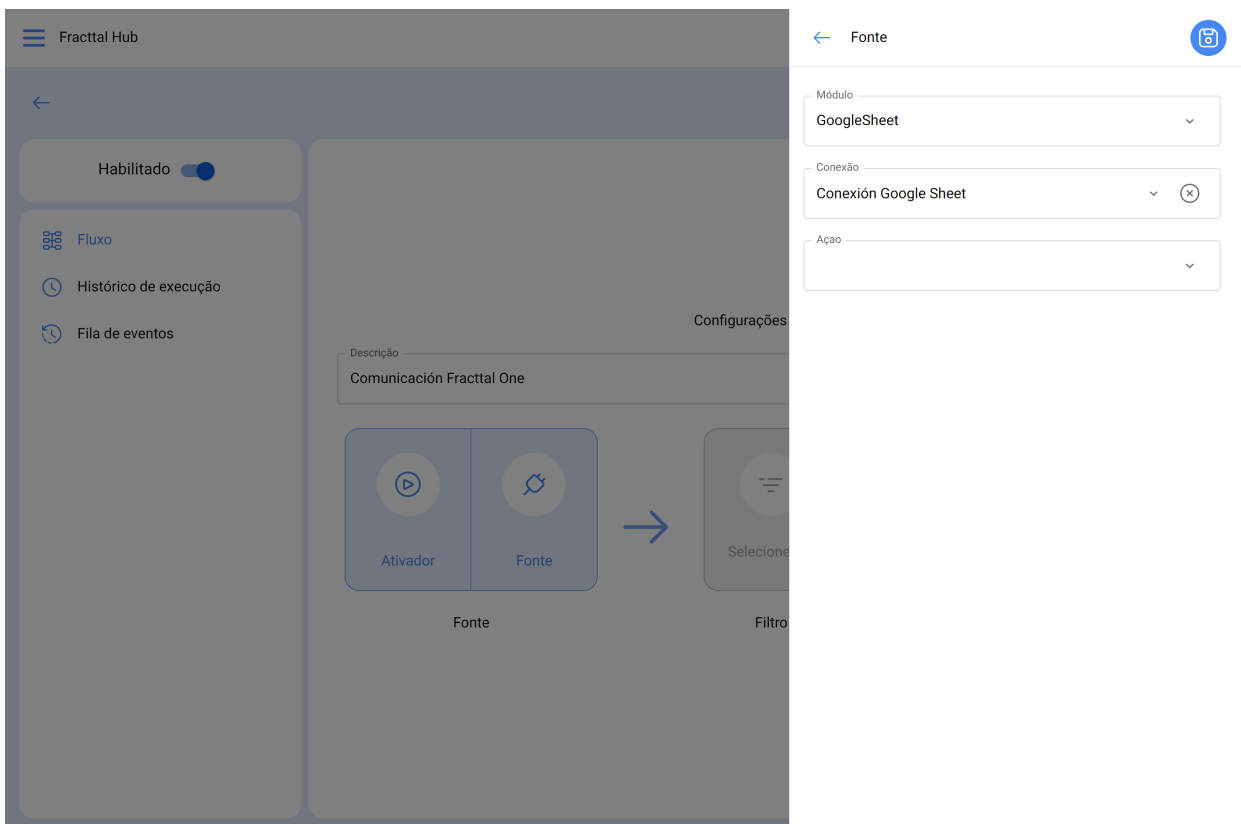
Fracttal Hub

Habilitado

Fluxo

Histórico de execução

Fila de eventos

Configurações

Descrição
Comunicación Fracttal One

Ativador

Fonte

Fonte

Selecione

Filtro

Fonte

Módulo
GoogleSheet

Conexão
Conexión Google Sheet

Açao